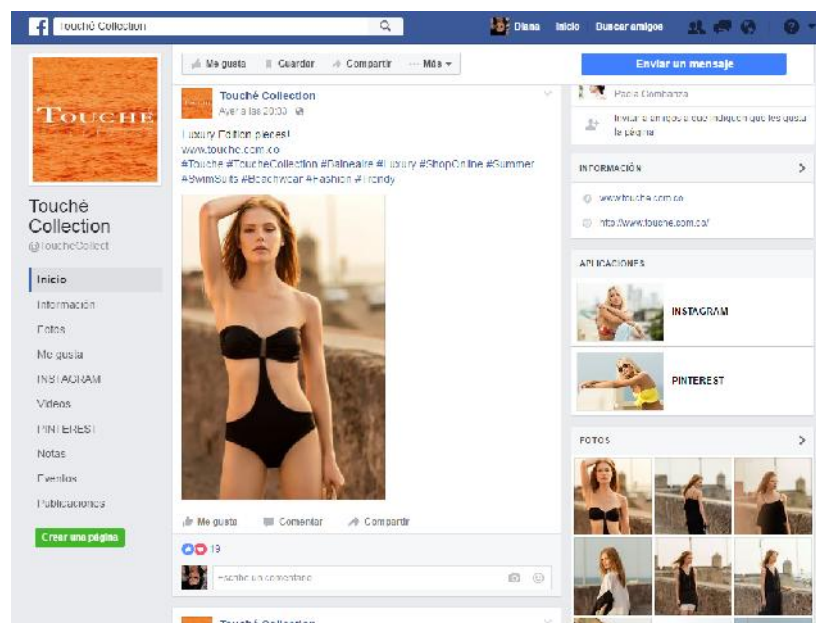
Touché Collection

Diana Inicio Buscar amigos

TOUCHE

Touché Collection
@ToucheCollect

Inicio
Información
Fotos
Me gusta
INSTAGRAM
Videos
PINTEREST
Notas
Eventos
Publicaciones

Crear una página

Me gusta Guardar Compartir Más

Touché Collection
Ayer a las 20:00

Luxury Edition pieces!
www.touche.com.co
#Touche #ToucheCollection #Balneario #Luxury #ShopOnline #Summer #SwimSuits #Beachwear #Fashion #Trendy

Me gusta Comentar Compartir

19

Escribe un comentario...

Touché Collection

Enviar un mensaje

Paola Gombarza

Invitar a amigos a que indiquen que les gusta la página

INFORMACIÓN

www.touche.com.co

http://www.touche.com.co/

APLICACIONES

INSTAGRAM

PINTEREST

FOTOS